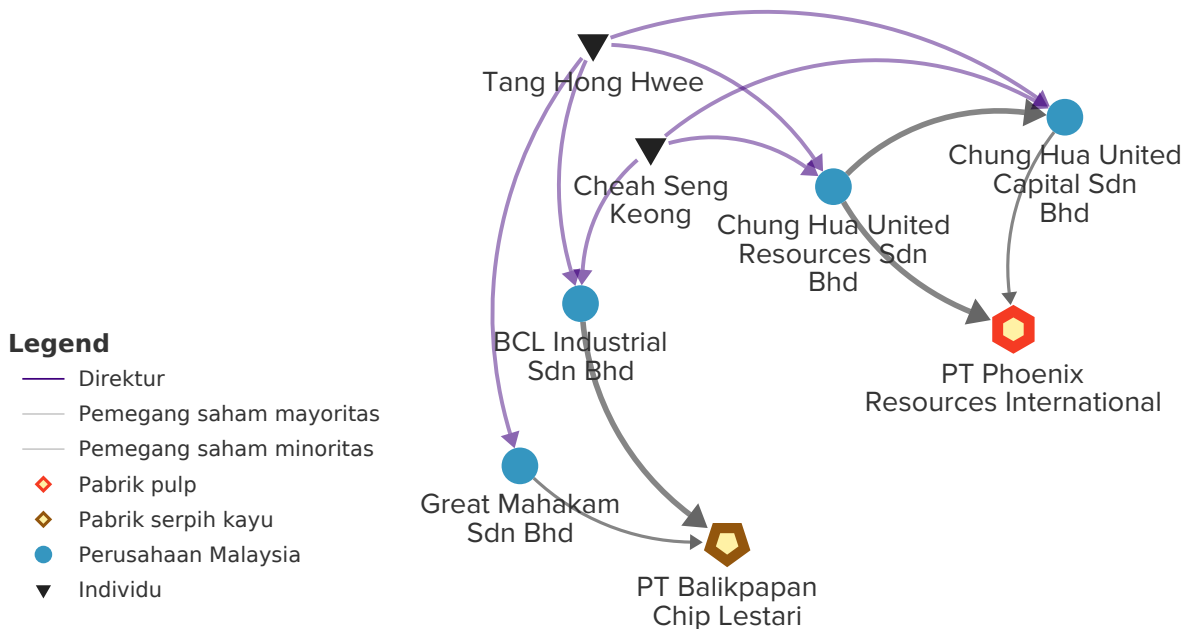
Tang Hong Hwee

Cheah Seng Keong

Chung Hua United Capital Sdn Bhd

Chung Hua United Resources Sdn Bhd

BCL Industrial Sdn Bhd

PT Phoenix Resources International

Great Mahakam Sdn Bhd

PT Balikpapan Chip Lestari

Legend
Direktur
Pemegang saham mayoritas
Pemegang saham minoritas
Pabrik pulp
Pabrik serpih kayu
Perusahaan Malaysia
Individu